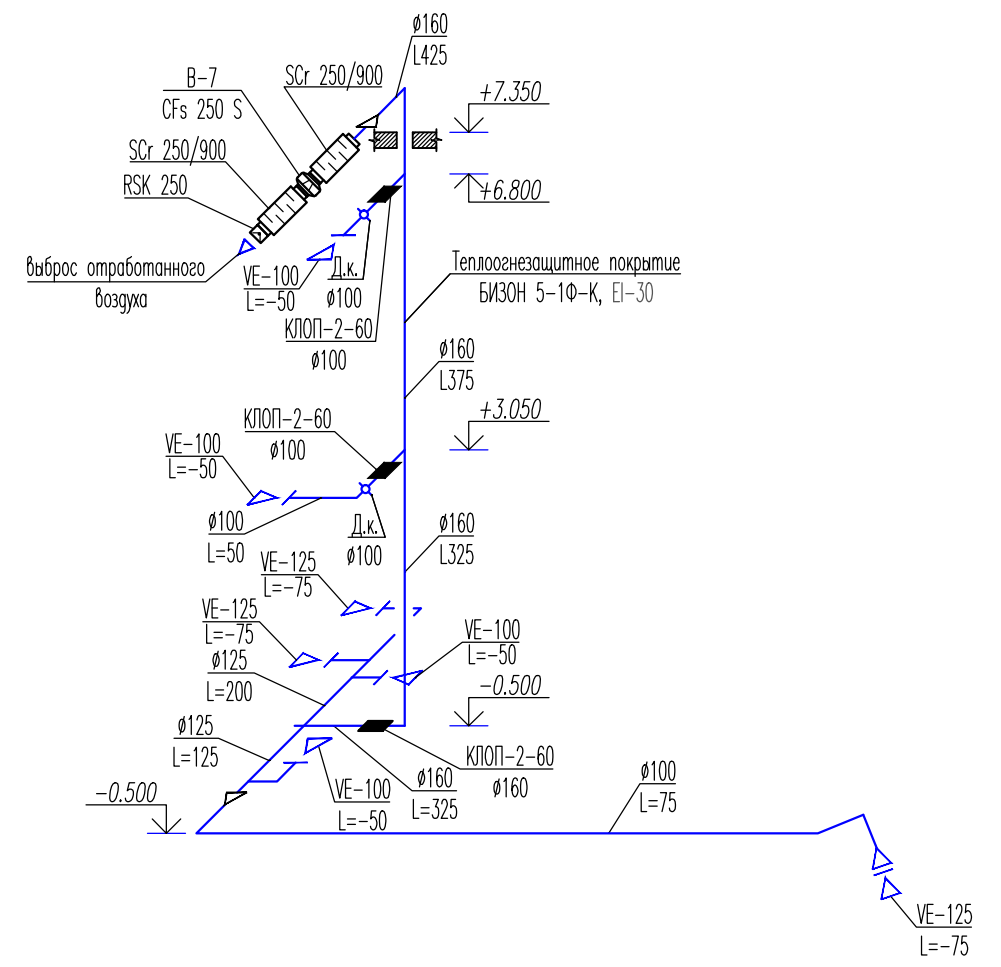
ø160
L425

В-7
CFs 250 S

SCr 250/900

+7.350

SCr 250/900

RSK 250

+6.800

Выброс отработанного воздуха

VE-100
L=-50

Д.к.
ø100

КЛОП-2-60
ø100

Теплоогнезащитное покрытие
БИЗОН 5-1Ф-К, EI-30

ø160
L375

+3.050

КЛОП-2-60
ø100

VE-100
L=-50

ø100
L=50

Д.к.
ø100

ø160
L325

VE-125
L=-75

VE-125
L=-75

VE-100
L=-50

ø125
L=200

-0.500

ø125
L=125

КЛОП-2-60
ø160

-0.500

VE-100
L=-50

ø160
L=325

ø100
L=75

VE-125
L=-75